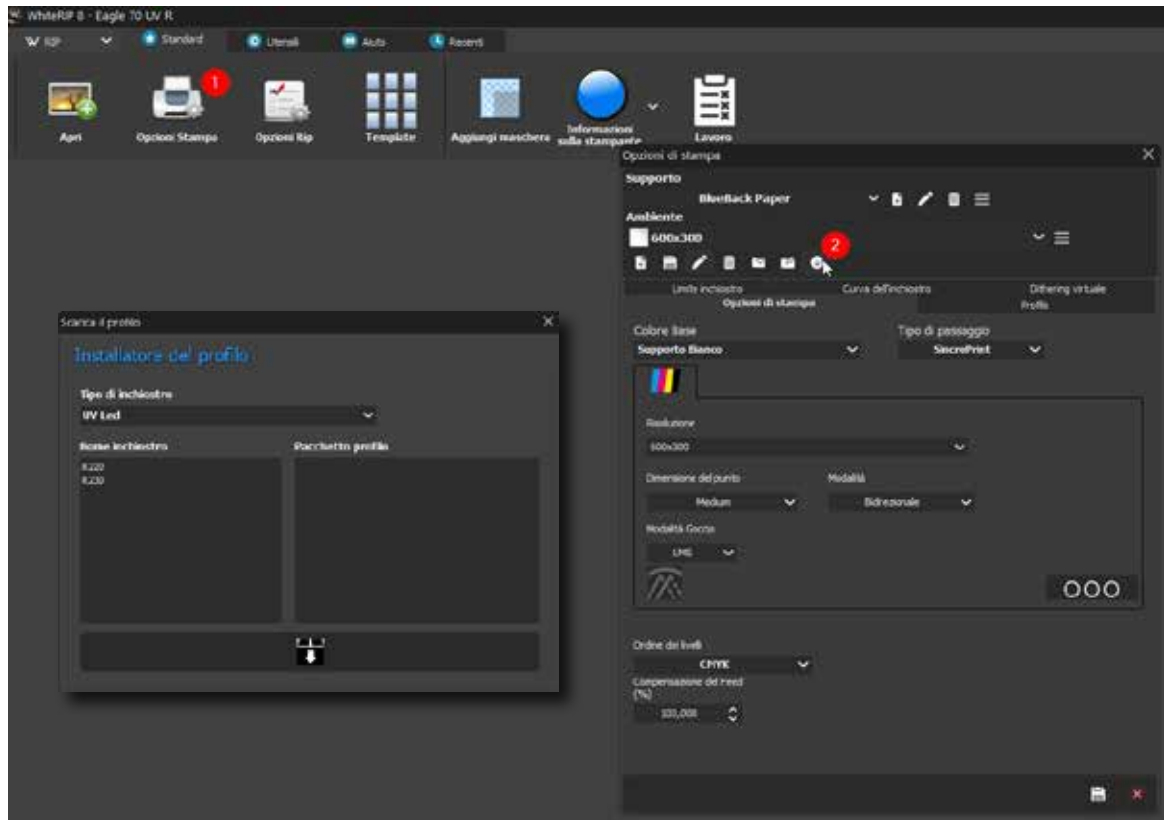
WhiteRIP 8 - Eagle 70 UV R

W RIP
Standard
Utensili
Aiuto
Recenti

1

Apri
Opzioni Stampa
Opzioni Rip
Template
Aggiungi maschere
Informazioni sulla stampante
Lavoro

Opzioni di stampa
Supporto
BlueBack Paper
Ambiente
600x300
2
Limiti inchiostro
Curva dell'inchiostro
Dithering virtuale
Opzioni di stampa
Profilo
Colore Base
Supporto Bianco
Tipo di passaggio
SincroPrint
Risoluzione
600x300
Dimensione del punto
Medium
Modalità
Bidirezionale
Modalità Goccia
LM6
OOO
Ordine dei livelli
CMYK
Compensazione del Feed (%)
100,000

Scarica il profilo
Installatore del profilo
Tipo di inchiostro
UV Led
Nome inchiostro
R.222
R.230
Pacchetto profilo